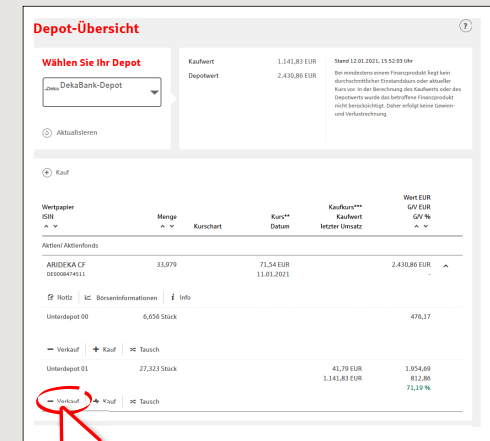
Depot-Übersicht

?

Wählen Sie Ihr Depot

Deka DekaBank-Depot

Aktualisieren

Kaufwert 1.141,83 EUR

Depotwert 2.430,86 EUR

Stand 12.01.2021, 15:52:03 Uhr

Bei mindestens einem Finanzprodukt liegt kein durchschnittlicher Einstandskurs oder aktueller Kurs vor. In der Berechnung des Kaufwerts oder des Depotwerts wurde das betroffene Finanzprodukt nicht berücksichtigt. Daher erfolgt keine Gewinn- und Verlustrechnung.

Kauf

| Wertpapier ISIN | Menge | Kurschart | Kurs** Datum | Kaufkurs*** Kaufwert letzter Umsatz | Wert EUR G/V EUR G/V % |
|---|---|---|---|---|---|
| Aktien/ Aktienfonds | | | | | |
| ARIDEKA CF DE0008474511 | 33,979 | | 71,54 EUR 11.01.2021 | | 2.430,86 EUR - |

Notiz Börseninformationen Info

| Unterdepot 00 | 6,656 Stück | | | 476,17 |
|---|---|---|---|---|

Verkauf Kauf Tausch

| Unterdepot 01 | 27,323 Stück | 41,79 EUR 1.141,83 EUR | 1.954,69 812,86 71,19 % |
|---|---|---|---|

Verkauf Kauf Tausch